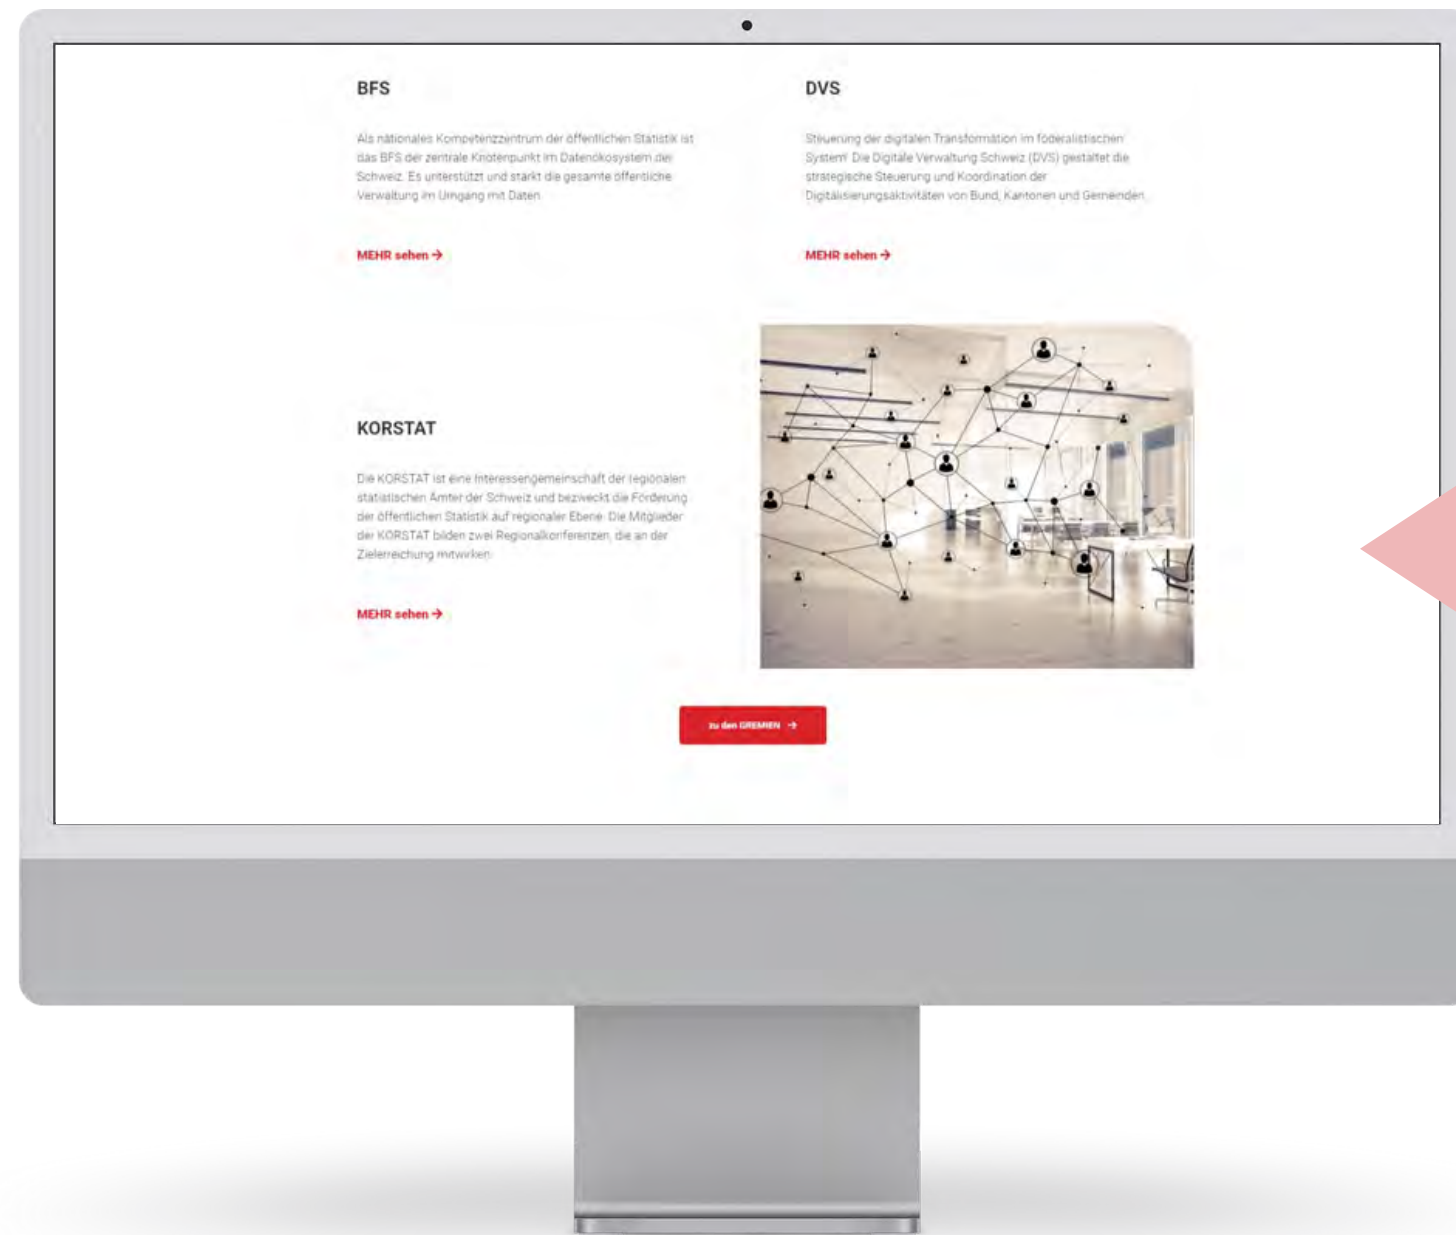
BFS

Als nationales Kompetenzzentrum der öffentlichen Statistik ist das BFS der zentrale Knotenpunkt im Datenökosystem der Schweiz. Es unterstützt und stärkt die gesamte öffentliche Verwaltung im Umgang mit Daten.

MEHR sehen →

DVS

Steuerung der digitalen Transformation im föderalistischen System! Die Digitale Verwaltung Schweiz (DVS) gestaltet die strategische Steuerung und Koordination der Digitalisierungsaktivitäten von Bund, Kantonen und Gemeinden.

MEHR sehen →

KORSTAT

Die KORSTAT ist eine Interessengemeinschaft der regionalen statistischen Ämter der Schweiz und bezweckt die Förderung der öffentlichen Statistik auf regionaler Ebene. Die Mitglieder der KORSTAT bilden zwei Regionalkonferenzen, die an der Zielerreichung mitwirken.

MEHR sehen →

zu den GREMIEN →